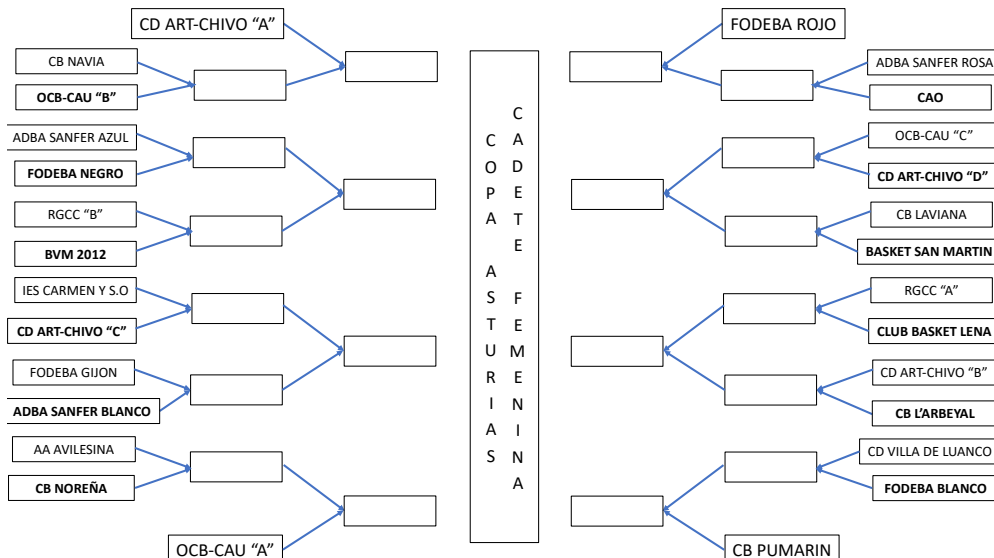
CD ART-CHIVO "A"

CB NAVIA

OCB-CAU "B"

ADBA SANFER AZUL

FODEBA NEGRO

RGCC "B"

BVM 2012

IES CARMEN Y S.O

CD ART-CHIVO "C"

FODEBA GIJON

ADBA SANFER BLANCO

AA AVILESINA

CB NOREÑA

OCB-CAU "A"

COPA ASTURIAS

CADETE FEMENINA

FODEBA ROJO

ADBA SANFER ROSA

CAO

OCB-CAU "C"

CD ART-CHIVO "D"

CB LAVIANA

BASKET SAN MARTIN

RGCC "A"

CLUB BASKET LENA

CD ART-CHIVO "B"

CB L'ARBEYAL

CD VILLA DE LUANCO

FODEBA BLANCO

CB PUMARIN